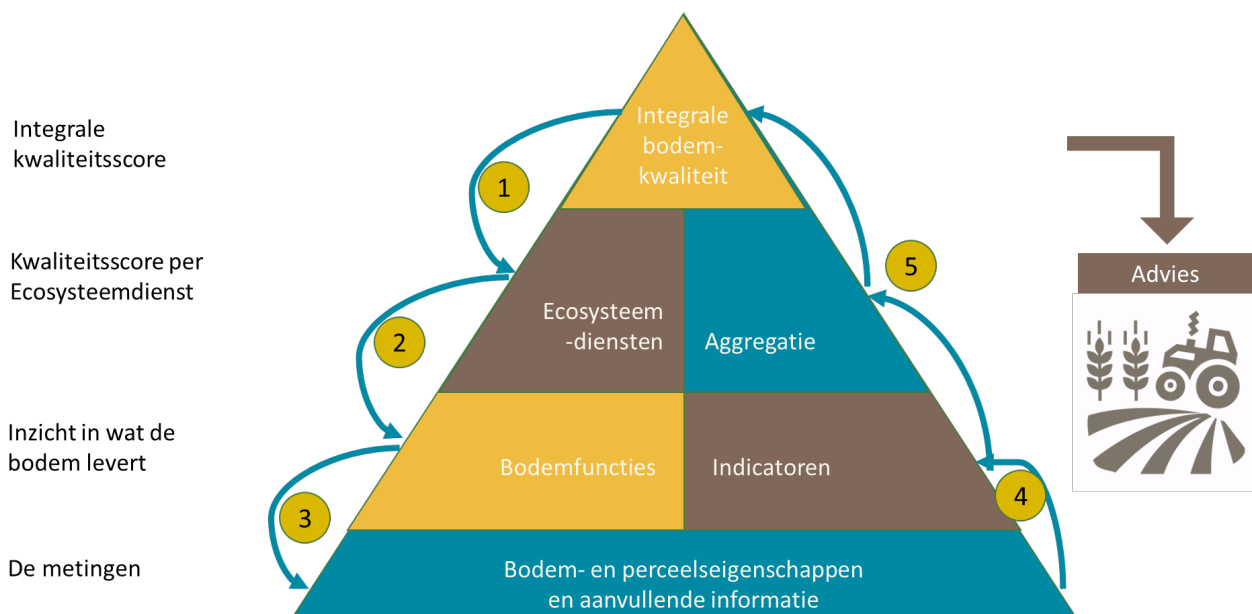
Integrale kwaliteitsscore

Kwaliteitsscore per Ecosysteemdienst

Inzicht in wat de bodem levert

De metingen

Integrale bodemkwaliteit

1

Ecosysteem-diensten

Aggregatie

5

2

Bodemfuncties

Indicatoren

3

4

Bodem- en perceelseigenschappen en aanvullende informatie

Advies